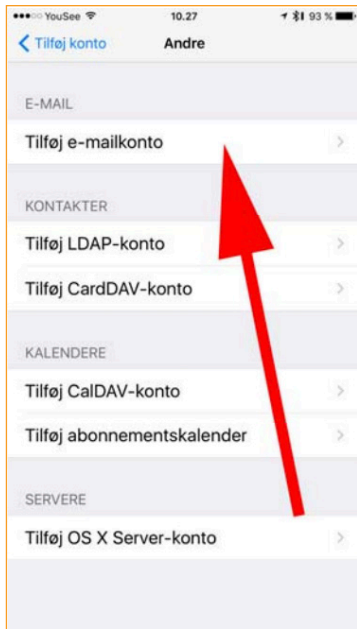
●●●○○ YouSee 10.27 93 %

Tilføj konto Andre

E-MAIL

Tilføj e-mailkonto

KONTAKTER

Tilføj LDAP-konto

Tilføj CardDAV-konto

KALENDERE

Tilføj CalDAV-konto

Tilføj abonnementskalender

SERVERE

Tilføj OS X Server-konto